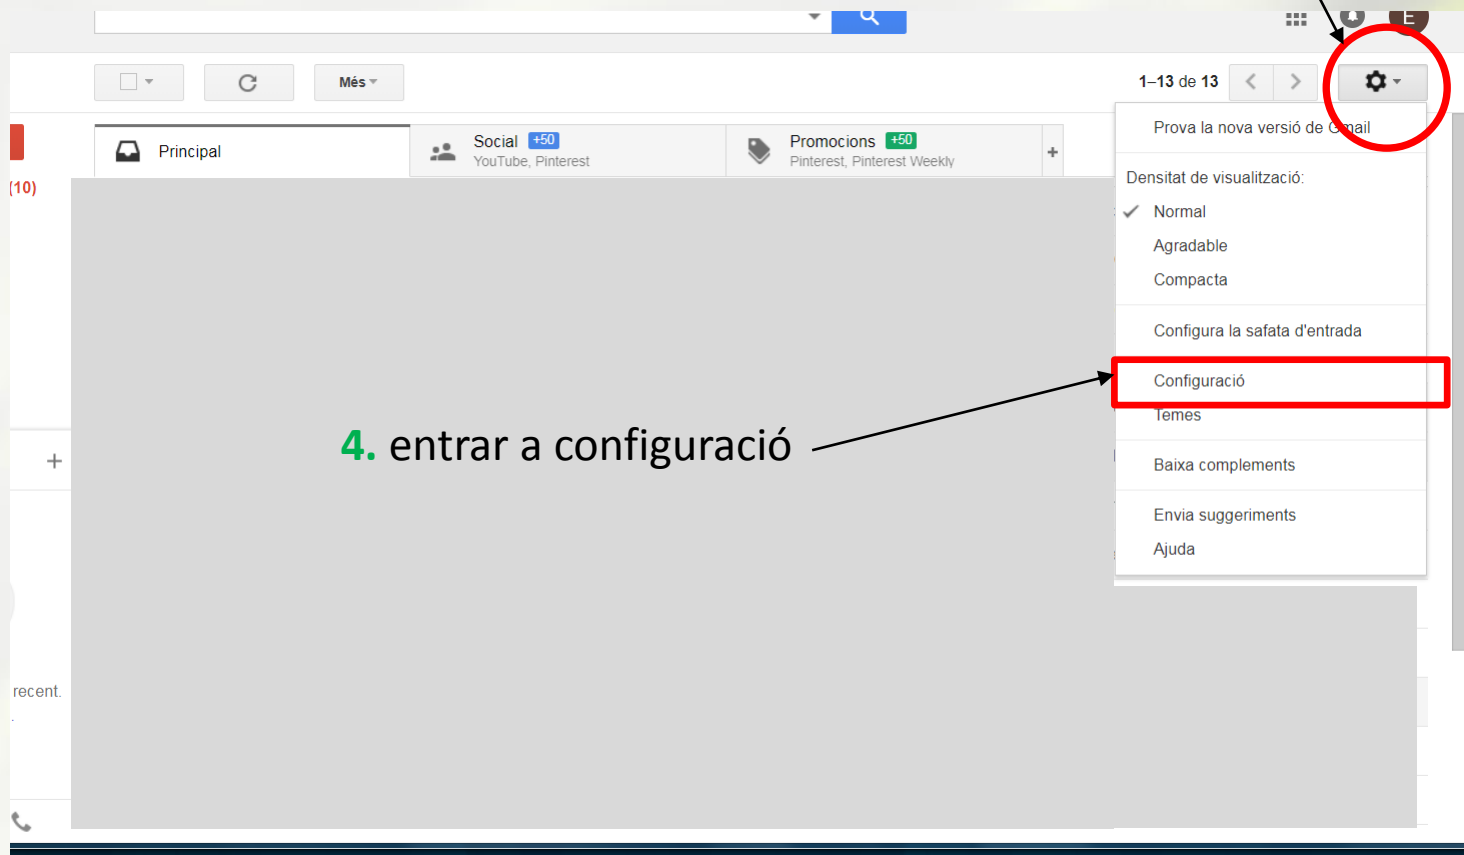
E

Més

1–13 de 13

Principal

Social +50
YouTube, Pinterest

Promocions +50
Pinterest, Pinterest Weekly

+

(10)

Prova la nova versió de Gmail

Densitat de visualització:

Normal

Agradable

Compacta

Configura la safata d'entrada

Configuració

Temes

Baixa complements

Envia suggeriments

Ajuda

4. entrar a configuració

+

recent.